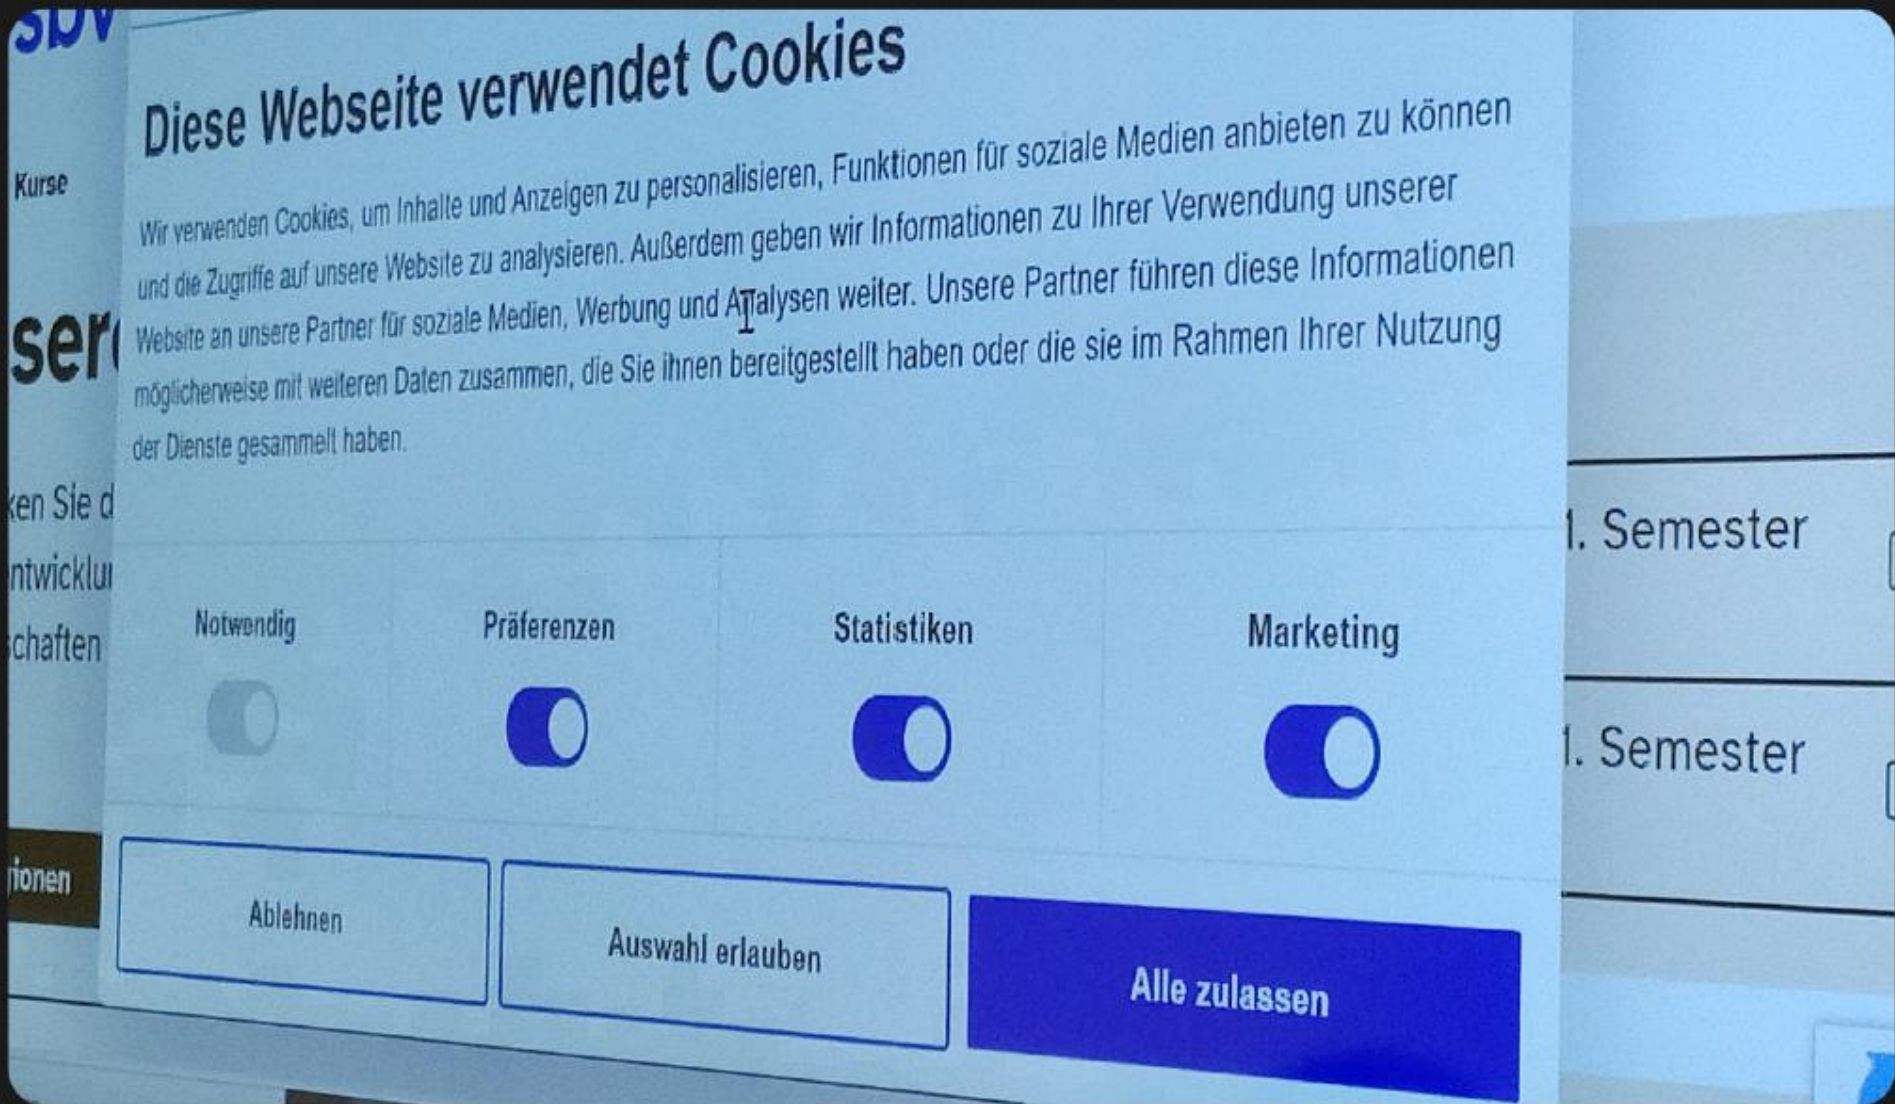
sbv

Kurse

ser

ken Sie d

ntwicklu

chaften

ionen

Diese Webseite verwendet Cookies

Wir verwenden Cookies, um Inhalte und Anzeigen zu personalisieren, Funktionen für soziale Medien anbieten zu können und die Zugriffe auf unsere Website zu analysieren. Außerdem geben wir Informationen zu Ihrer Verwendung unserer Website an unsere Partner für soziale Medien, Werbung und Analysen weiter. Unsere Partner führen diese Informationen möglicherweise mit weiteren Daten zusammen, die Sie ihnen bereitgestellt haben oder die sie im Rahmen Ihrer Nutzung der Dienste gesammelt haben.

Notwendig

Präferenzen

Statistiken

Marketing

Ablehnen

Auswahl erlauben

Alle zulassen

1. Semester

1. Semester